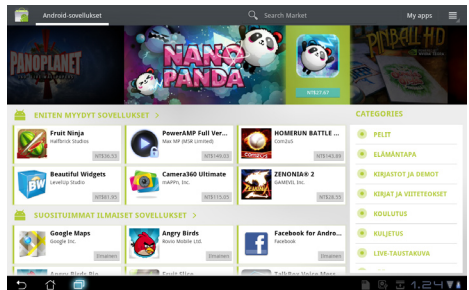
Android-sovellukset

Search Market

My apps

PANOPLANET

NANO PANDA

NT$37.67

PINBALL HD

ENITEN MYYDYT SOVELLUKSET >

Fruit Ninja
Halfbrick Studios
NT$30.22

PowerAMP Full Ver...
Max MP (MSM Limited)
NT$149.03

HOMERUN BATTLE ...
Com2uS
NT$142.84

Beautiful Widgets
LevelUp Studio
NT$61.95

Camera360 Ultimate
PinGuo Inc.
NT$115.05

ZENONIA® 2
GAMEVIL Inc.
NT$28.55

SUOSITUIMMAT ILMAISET SOVELLUKSET >

Google Maps
Google Inc.
Ilmainen

Angry Birds
Rovio Mobile Ltd.
Ilmainen

Facebook for Andro...
Facebook
Ilmainen

CATEGORIES

PELIT

ELÄMÄNTAPA

KIRJASTOT JA DEMOT

KIRJAT JA VIITETEOKSET

KOULUTUS

KULJETUS

LIVE-TAUSTAKUVA

1:24